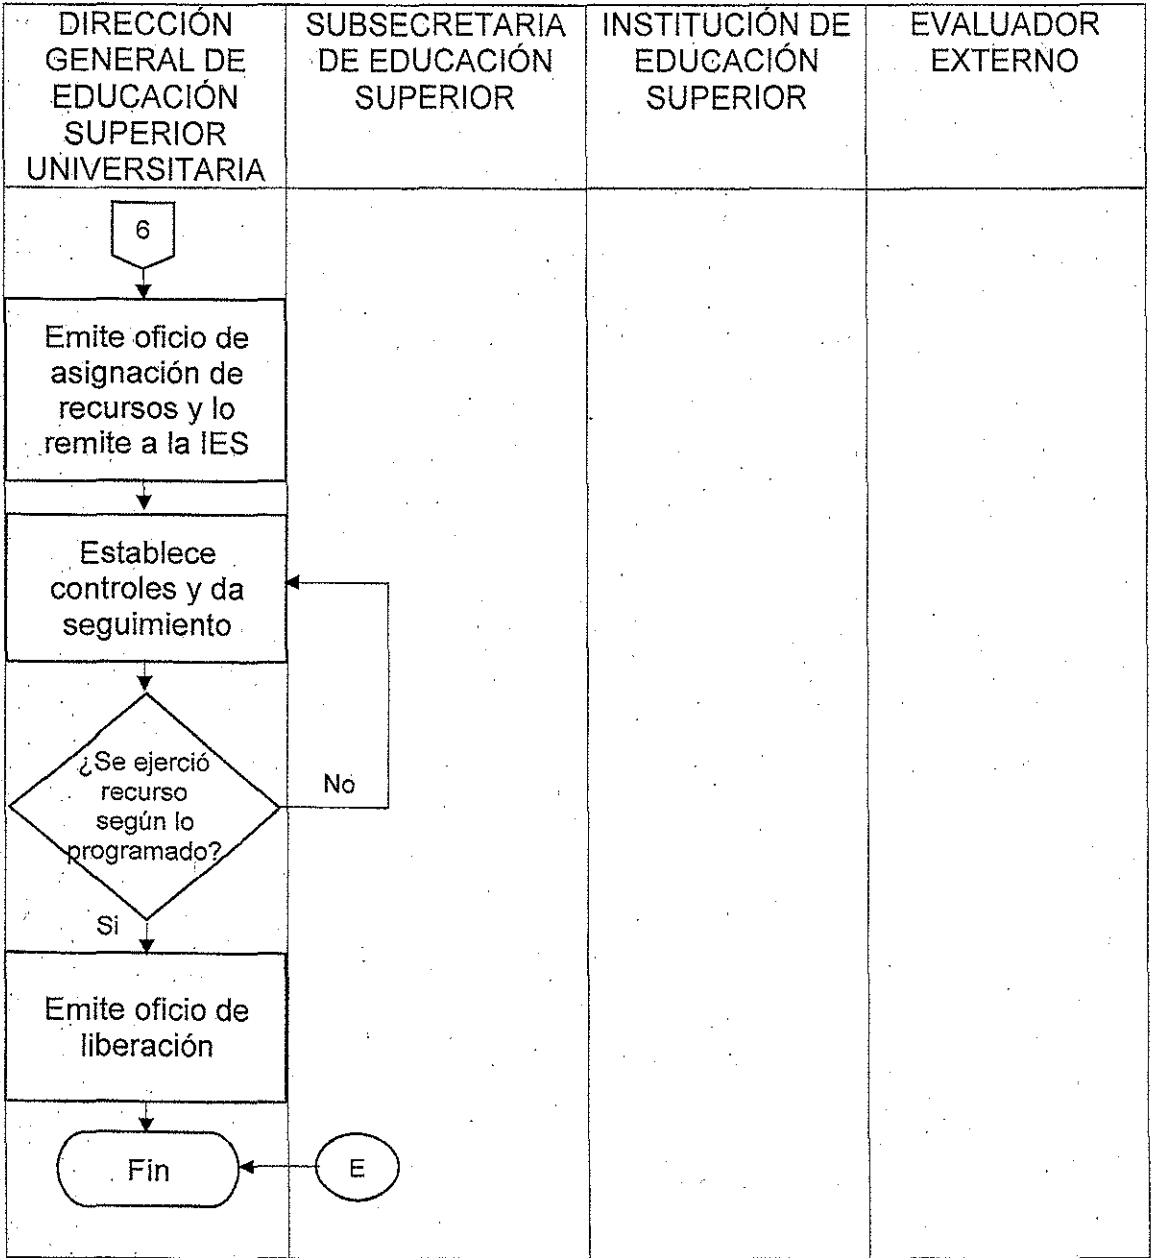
| DIRECCIÓN GENERAL DE EDUCACIÓN SUPERIOR UNIVERSITARIA | SUBSECRETARIA DE EDUCACIÓN SUPERIOR | INSTITUCIÓN DE EDUCACIÓN SUPERIOR | EVALUADOR EXTERNO |
|---|---|---|---|

6

Emite oficio de asignación de recursos y lo remite a la IES

Establece controles y da seguimiento

¿Se ejerció recurso según lo programado?

No

Si

Emite oficio de liberación

Fin

E